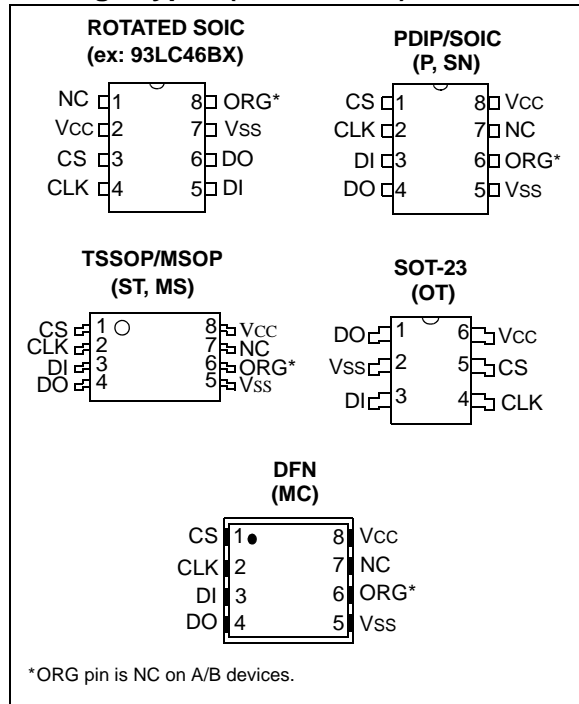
ROTATED SOIC
(ex: 93LC46BX)

NC 1
Vcc 2
CS 3
CLK 4
8 ORG*
7 Vss
6 DO
5 DI

PDIP/SOIC
(P, SN)

CS 1
CLK 2
DI 3
DO 4
8 Vcc
7 NC
6 ORG*
5 Vss

TSSOP/MSOP
(ST, MS)

CS 1
CLK 2
DI 3
DO 4
8 Vcc
7 NC
6 ORG*
5 Vss

SOT-23
(OT)

DO 1
Vss 2
DI 3
6 Vcc
5 CS
4 CLK

DFN
(MC)

CS 1
CLK 2
DI 3
DO 4
8 Vcc
7 NC
6 ORG*
5 Vss

*ORG pin is NC on A/B devices.